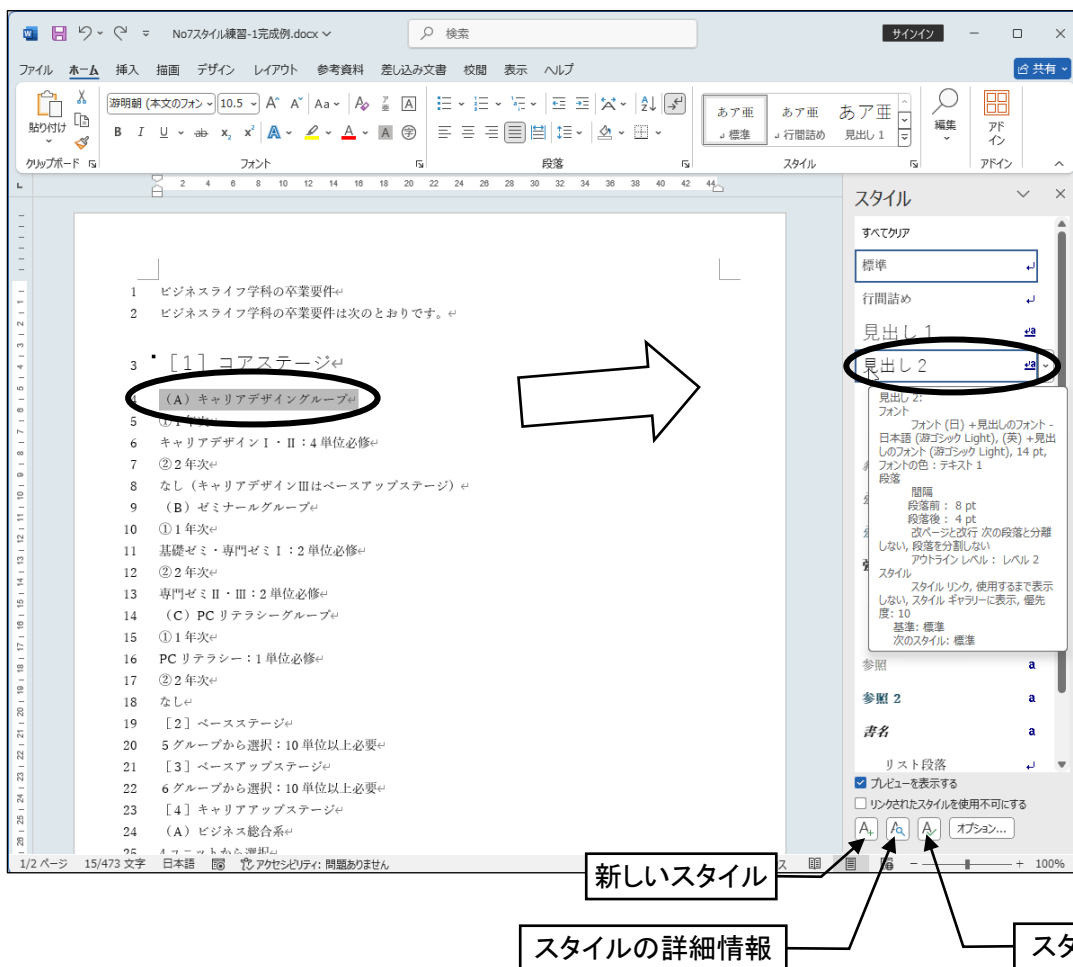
No7スタイル練習-1完成例.docx
検索
サインイン
ファイル ホーム 挿入 描画 デザイン レイアウト 参考資料 差し込み文書 校閲 表示 ヘルプ
共有
貼り付け
クリップボード
游明朝 (本文のフォン 10.5
フォント
段落
あア亜 標準
あア亜 行間詰め
あア亜 見出し 1
スタイル
編集
アドイン
アドイン

1 ビジネスライフ学科の卒業要件
2 ビジネスライフ学科の卒業要件は次のとおりです。
3 ［1］コアステージ
4 （A）キャリアデザイングループ
5 ①1年次
6 キャリアデザインⅠ・Ⅱ：4単位必修
7 ②2年次
8 なし（キャリアデザインⅢはベースアップステージ）
9 （B）ゼミナールグループ
10 ①1年次
11 基礎ゼミ・専門ゼミⅠ：2単位必修
12 ②2年次
13 専門ゼミⅡ・Ⅲ：2単位必修
14 （C）PCリテラシーグループ
15 ①1年次
16 PCリテラシー：1単位必修
17 ②2年次
18 なし
19 ［2］ベースステージ
20 5グループから選択：10単位以上必要
21 ［3］ベースアップステージ
22 6グループから選択：10単位以上必要
23 ［4］キャリアアップステージ
24 （A）ビジネス総合系
25 4ユニットから選択

スタイル
すべてクリア
標準
行間詰め
見出し 1
見出し 2
見出し 2:
フォント
フォント (日) +見出しのフォント - 日本語 (游ゴシック Light), (英) +見出しのフォント (游ゴシック Light), 14 pt, フォントの色 : テキスト 1
段落
間隔
段落前： 8 pt
段落後： 4 pt
改ページと改行 次の段落と分離しない, 段落を分割しない
アウトライン レベル： レベル 2
スタイル
スタイル リンク, 使用するまで表示しない, スタイル ギャラリーに表示, 優先度: 10
基準: 標準
次のスタイル: 標準
参照
参照 2
書名
リスト段落
プレビューを表示する
リンクされたスタイルを使用不可にする
オプション...

1/2 ページ 15/473 文字 日本語 アクセシビリティ: 問題ありません 100%

新しいスタイル
スタイルの詳細情報
スタ